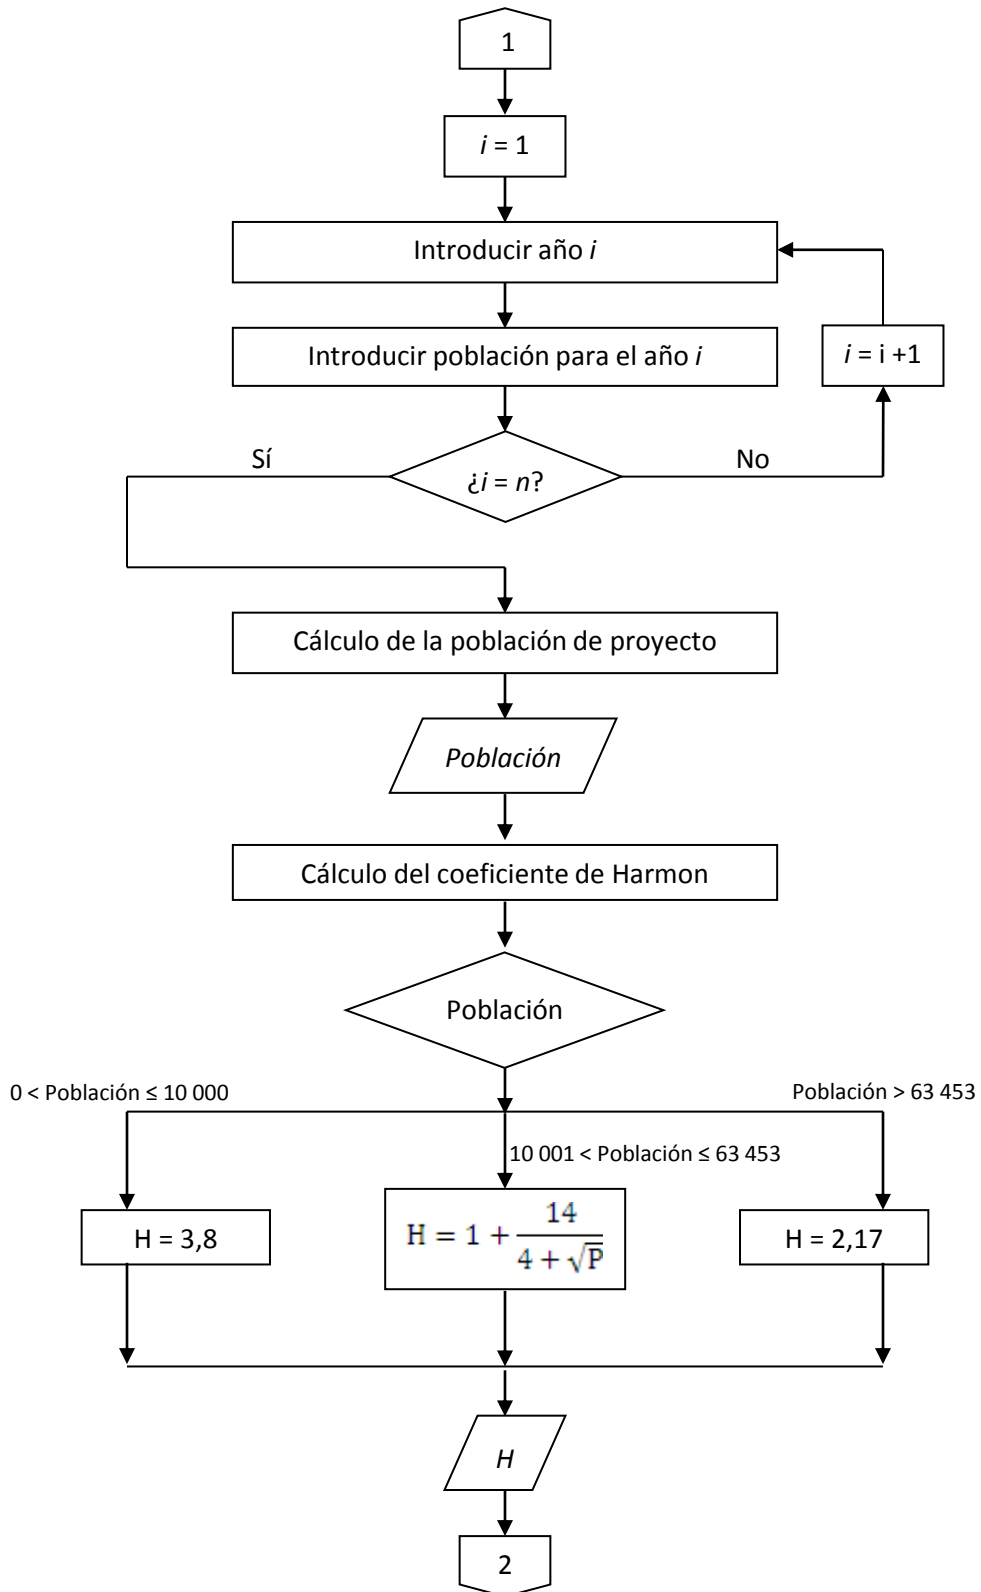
1

*i* = 1

Introducir año *i*

Introducir población para el año *i*

*i* = i +1

Sí

¿*i* = *n*?

No

Cálculo de la población de proyecto

*Población*

Cálculo del coeficiente de Harmon

Población

0 < Población ≤ 10 000

Población > 63 453

10 001 < Población ≤ 63 453

H = 3,8

$H = 1 + \frac{14}{4 + \sqrt{P}}$

H = 2,17

*H*

2